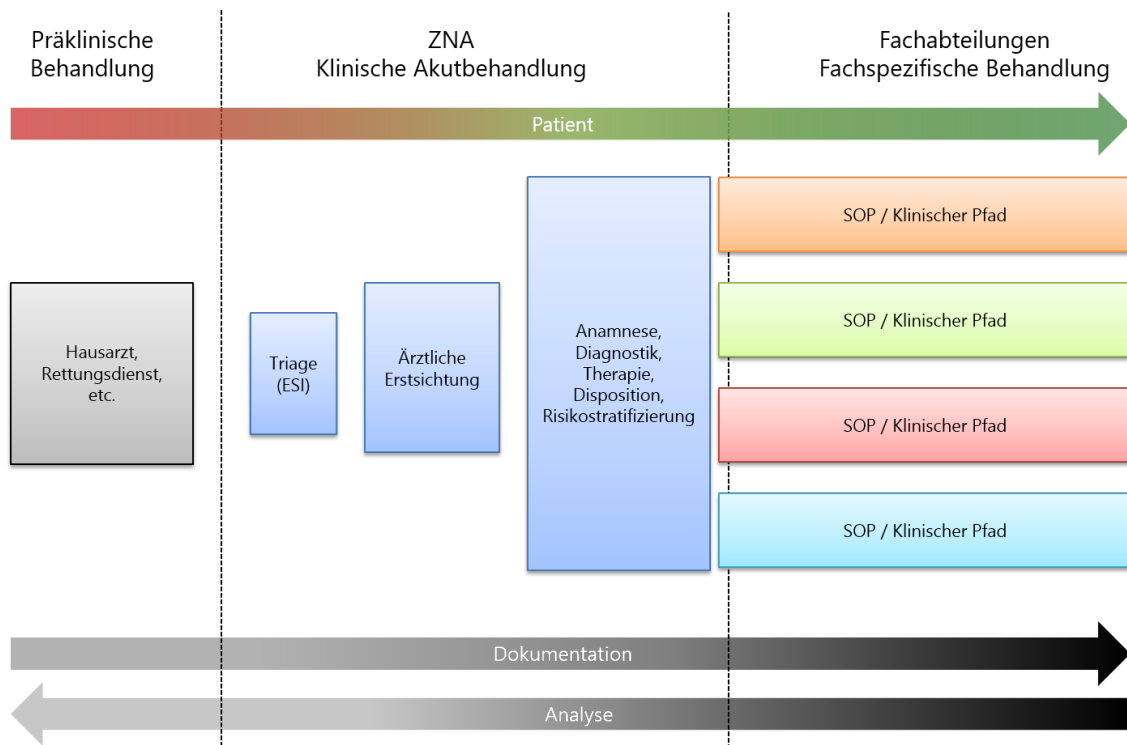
Präklinische Behandlung

ZNA
Klinische Akutbehandlung

Fachabteilungen
Fachspezifische Behandlung

Patient

Hausarzt, Rettungsdienst, etc.

Triage (ESI)

Ärztliche Erstsichtung

Anamnese, Diagnostik, Therapie, Disposition, Risikostratifizierung

SOP / Klinischer Pfad

SOP / Klinischer Pfad

SOP / Klinischer Pfad

SOP / Klinischer Pfad

Dokumentation

Analyse